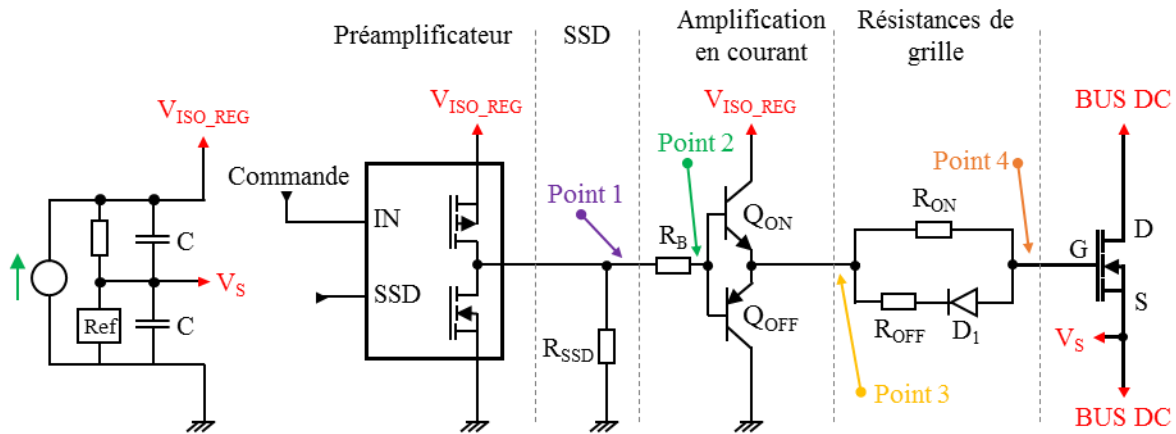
Préamplificateur

SSD

Amplification en courant

Résistances de grille

$V_{ISO\_REG}$

$V_{ISO\_REG}$

$V_{ISO\_REG}$

BUS DC

Commande

IN

SSD

C

C

$V_S$

Ref

Point 1

Point 2

Point 3

Point 4

$R_B$

$R_{SSD}$

$Q_{ON}$

$Q_{OFF}$

$R_{ON}$

$R_{OFF}$

$D_1$

G

D

S

$V_S$

BUS DC